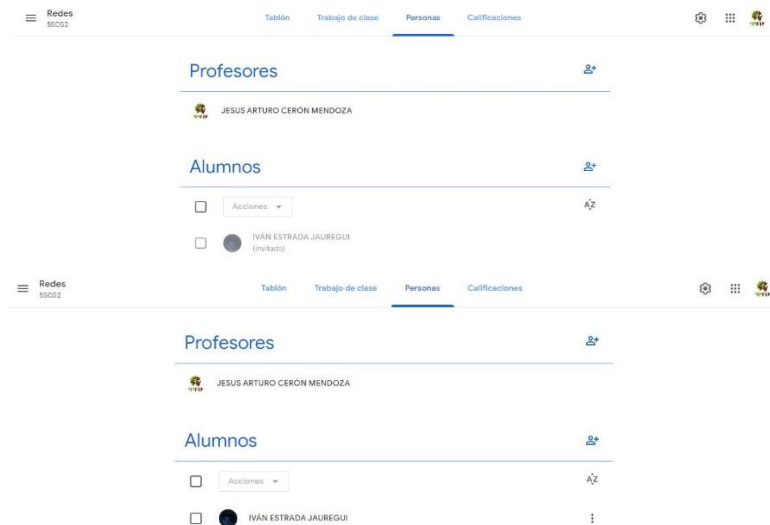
Redes
5SCG2

Tablón Trabajo de clase Personas Calificaciones

Profesores

JESUS ARTURO CERÓN MENDOZA

Alumnos

Acciones

AZ

IVÁN ESTRADA JAUREGUI
(invitado)

Redes
5SCG2

Tablón Trabajo de clase Personas Calificaciones

Profesores

JESUS ARTURO CERÓN MENDOZA

Alumnos

Acciones

AZ

IVÁN ESTRADA JAUREGUI